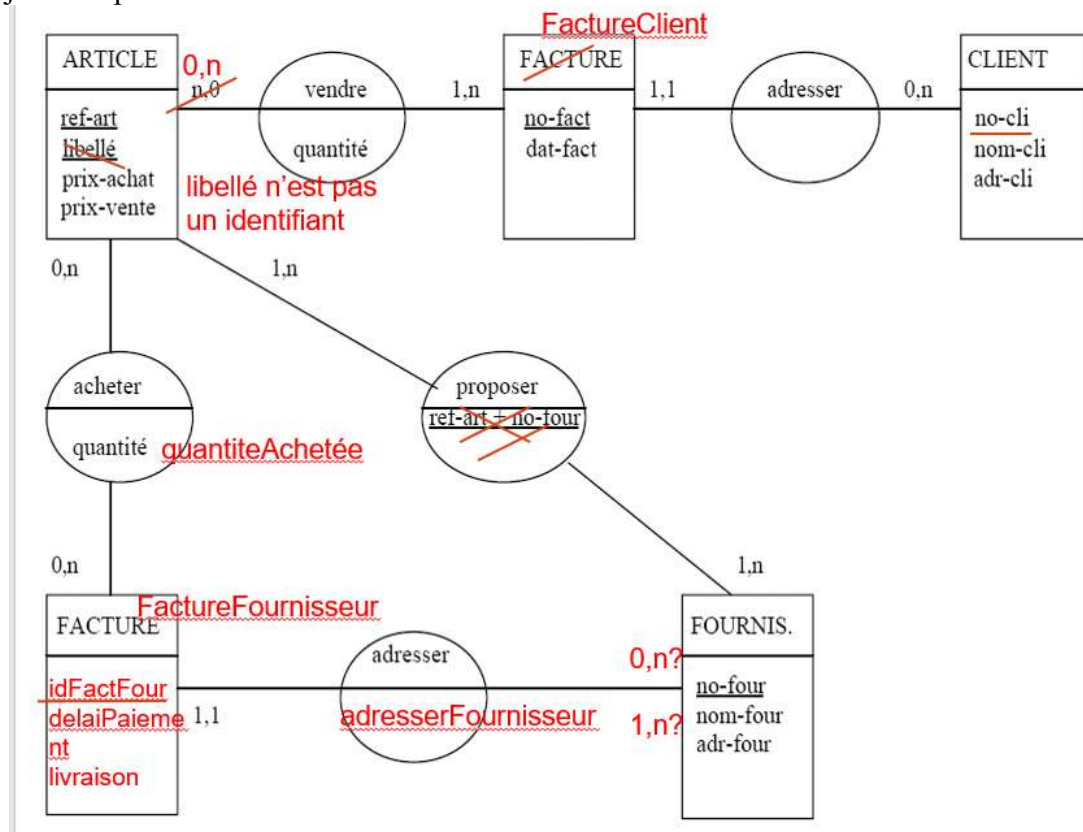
ARTICLE
ref-art
libellé
prix-achat
prix-vente

0,n
n,0

vendre
quantité

1,n

FactureClient
FACTURE
no-fact
dat-fact

1,1

adresser

0,n

CLIENT
no-cli
nom-cli
adr-cli

libellé n'est pas un identifiant

0,n

1,n

acheter
quantité quantiteAchetée

proposer
ref-art + no-four

0,n

1,n

FactureFournisseur
FACTURE
idFactFour
delaiPaiement
livraison

1,1

adresser
adresserFournisseur

0,n?
1,n?

FOURNIS.
no-four
nom-four
adr-four